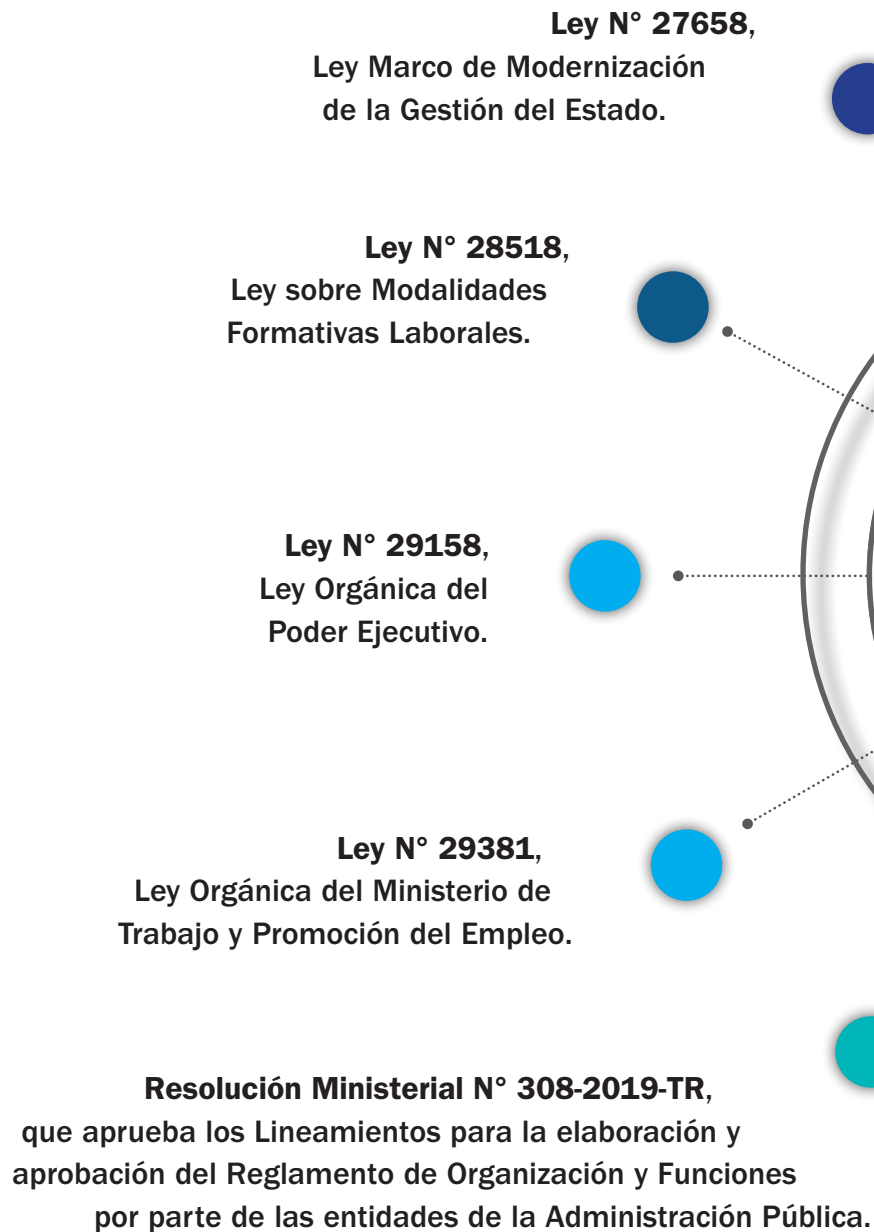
**Ley N° 27658**, Ley Marco de Modernización de la Gestión del Estado.

**Ley N° 28518**, Ley sobre Modalidades Formativas Laborales.

**Ley N° 29158**, Ley Orgánica del Poder Ejecutivo.

**Ley N° 29381**, Ley Orgánica del Ministerio de Trabajo y Promoción del Empleo.

**Resolución Ministerial N° 308-2019-TR**, que aprueba los Lineamientos para la elaboración y aprobación del Reglamento de Organización y Funciones por parte de las entidades de la Administración Pública.